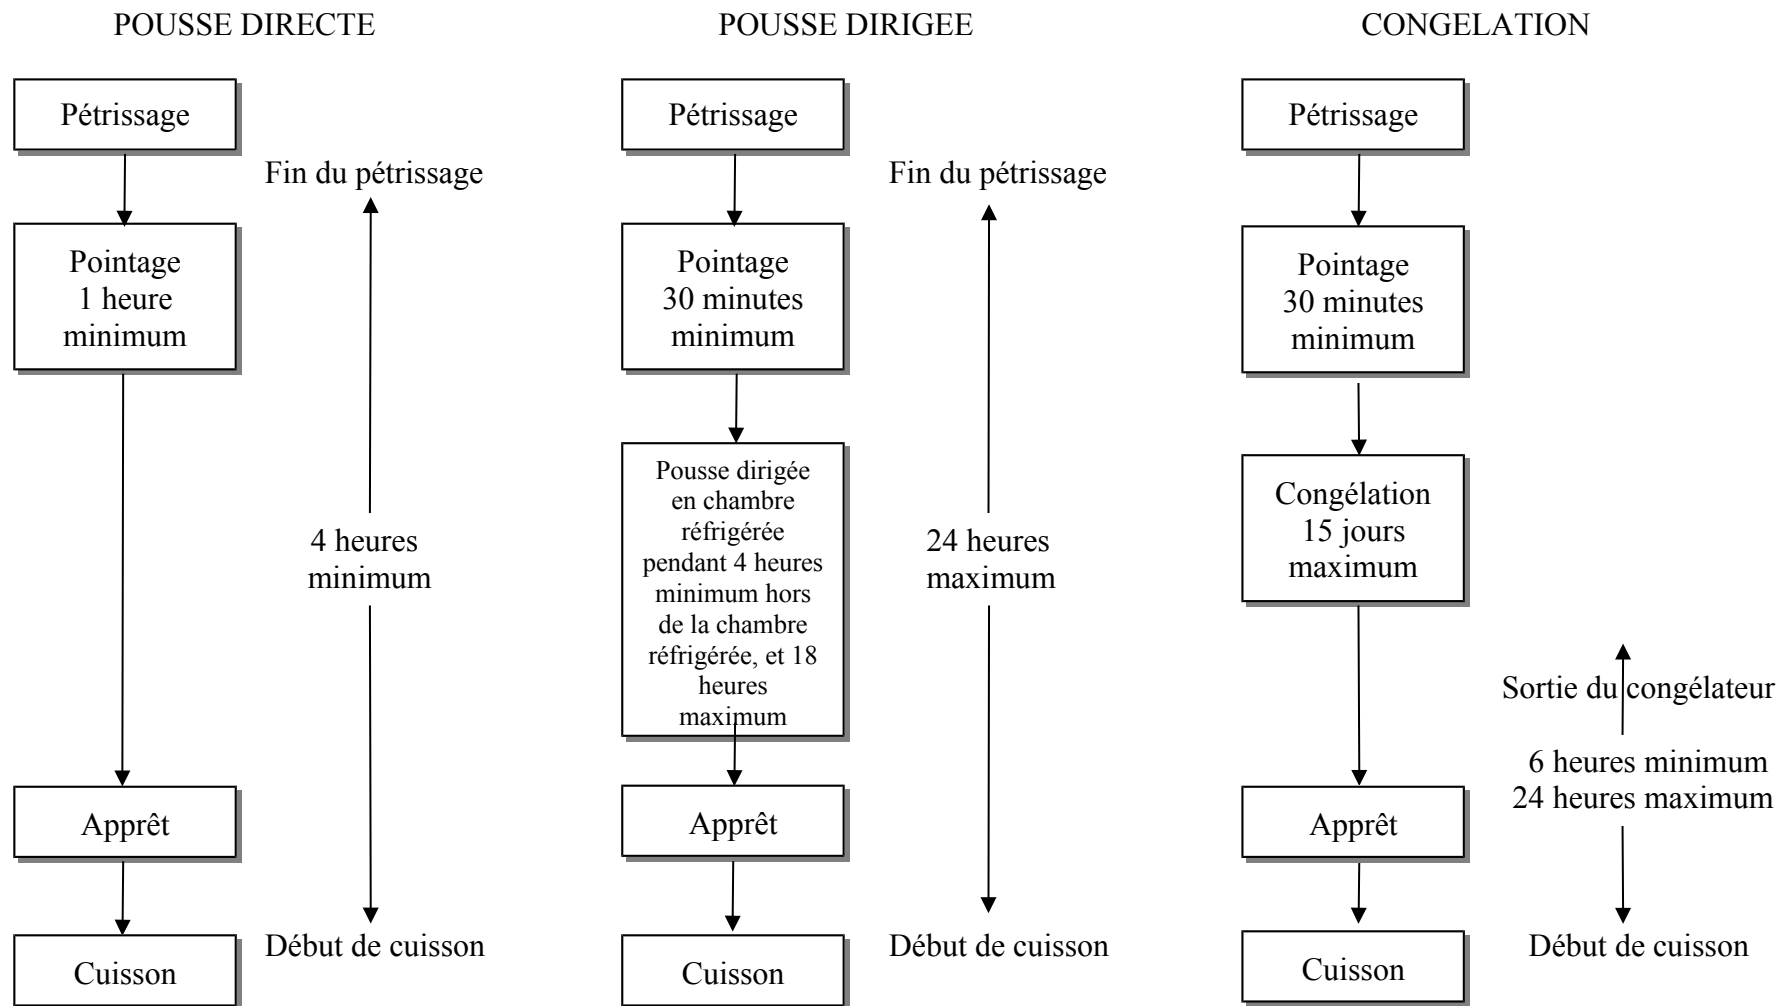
POUSSE DIRECTE

Pétrissage

Fin du pétrissage

Pointage
1 heure
minimum

4 heures
minimum

Apprêt

Cuisson

Début de cuisson

POUSSE DIRIGEE

Pétrissage

Fin du pétrissage

Pointage
30 minutes
minimum

Pousse dirigée en chambre réfrigérée pendant 4 heures minimum hors de la chambre réfrigérée, et 18 heures maximum

24 heures
maximum

Apprêt

Cuisson

Début de cuisson

CONGELATION

Pétrissage

Pointage
30 minutes
minimum

Congélation
15 jours
maximum

Sortie du congélateur

6 heures minimum
24 heures maximum

Apprêt

Cuisson

Début de cuisson